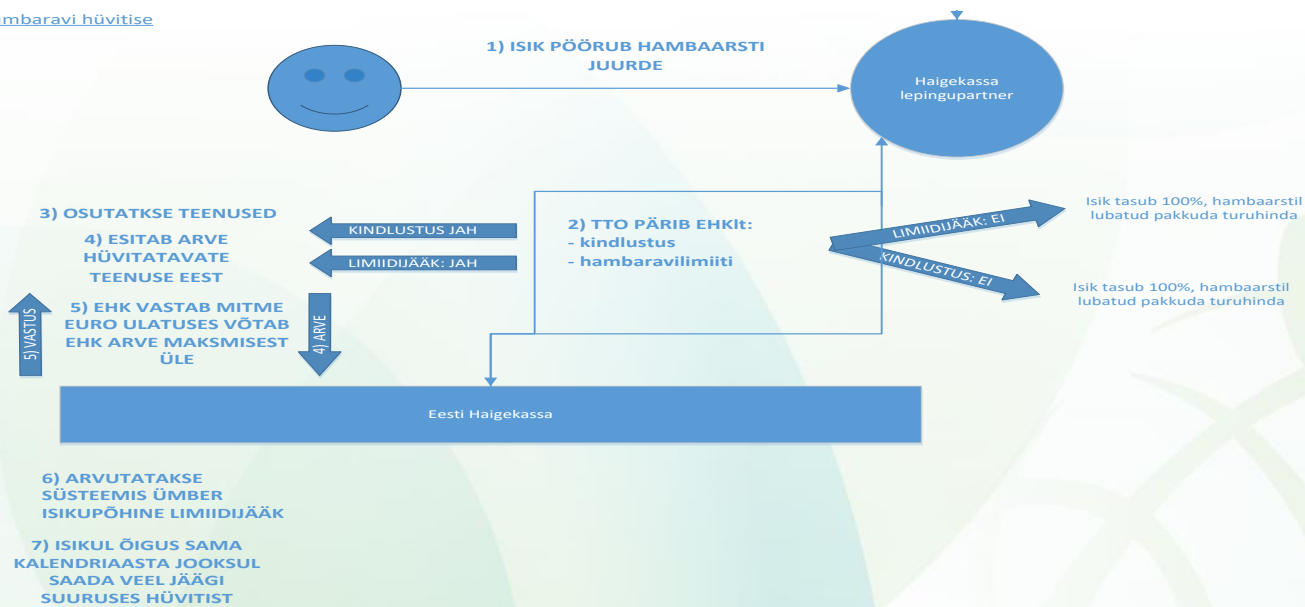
ambaravi hüvitise

1) ISIK PÖÖRUB HAMBAARSTI JUURDE

Haigekassa lepingupartner

3) OSUTATKSE TEENUSED

4) ESITAB ARVE HÜVITATAVATE TEENUSE EEST

KINDLUSTUS JAH

LIMIIDIJÄÄK: JAH

2) TTO PÄRIB EHKlt:
- kindlustus
- hambaravilimiiti

LIMIIDIJÄÄK: EI

KINDLUSTUS: EI

Isik tasub 100%, hambaarstil lubatud pakkuda turuhinda

Isik tasub 100%, hambaarstil lubatud pakkuda turuhinda

5) EHK VASTAB MITME EURO ULATUSES VÕTAB EHK ARVE MAKSMISEST ÜLE

5) VASTUS

4) ARVE

Eesti Haigekassa

6) ARVUTATAKSE SÜSTEEMIS ÜMBER ISIKUPÕHINE LIMIIDIJÄÄK

7) ISIKUL ÕIGUS SAMA KALENDRIAASTA JOOKSUL SAADA VEEL JÄÄGI SUURUSES HÜVITIST